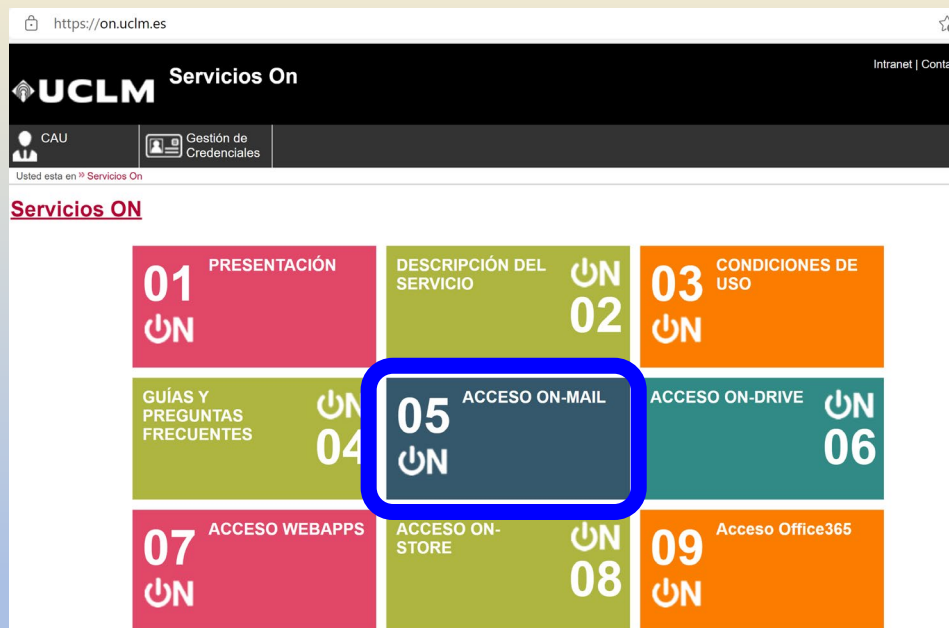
https://on.uclm.es

UCLM Servicios On

Intranet | Conta

CAU

Gestión de Credenciales

Usted esta en » Servicios On

Servicios ON

01 PRESENTACIÓN ON

DESCRIPCIÓN DEL SERVICIO ON 02

03 CONDICIONES DE USO ON

GUÍAS Y PREGUNTAS FRECUENTES ON 04

05 ACCESO ON-MAIL ON

ACCESO ON-DRIVE ON 06

07 ACCESO WEBAPPS ON

ACCESO ON-STORE ON 08

09 Acceso Office365 ON